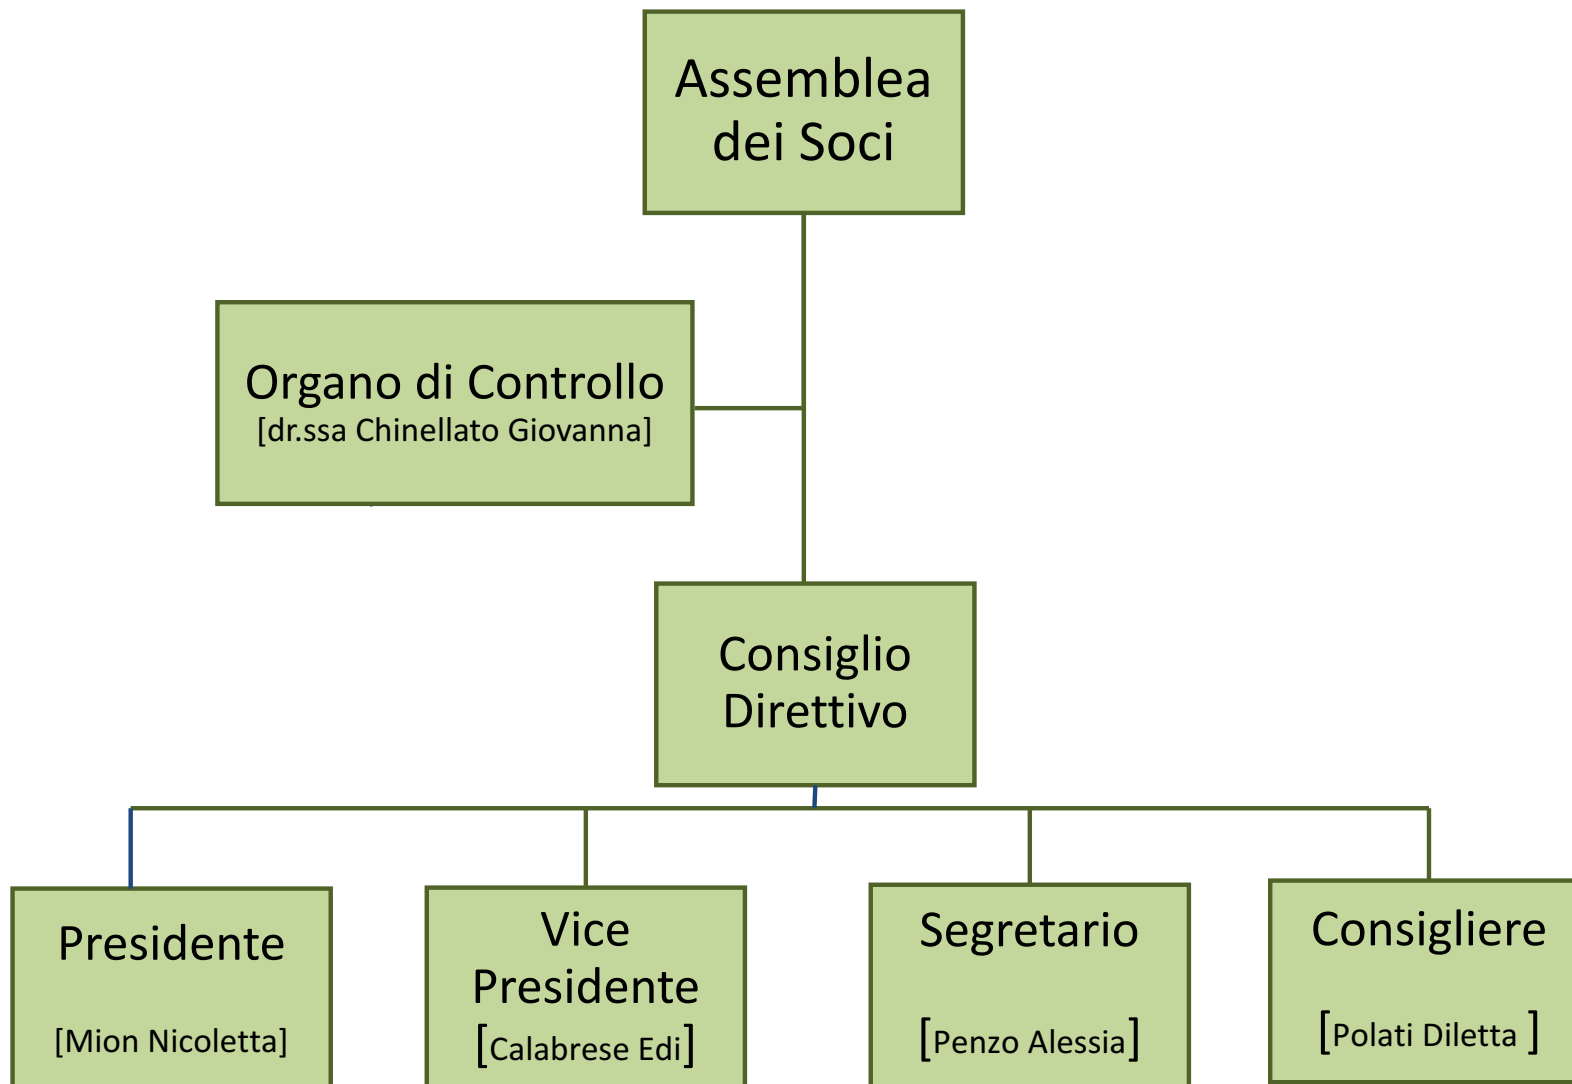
Assemblea dei Soci

Organo di Controllo
[dr.ssa Chinellato Giovanna]

Consiglio Direttivo

Presidente
[Mion Nicoletta]

Vice Presidente
[Calabrese Edi]

Segretario
[Penzo Alessia]

Consigliere
[Polati Diletta ]